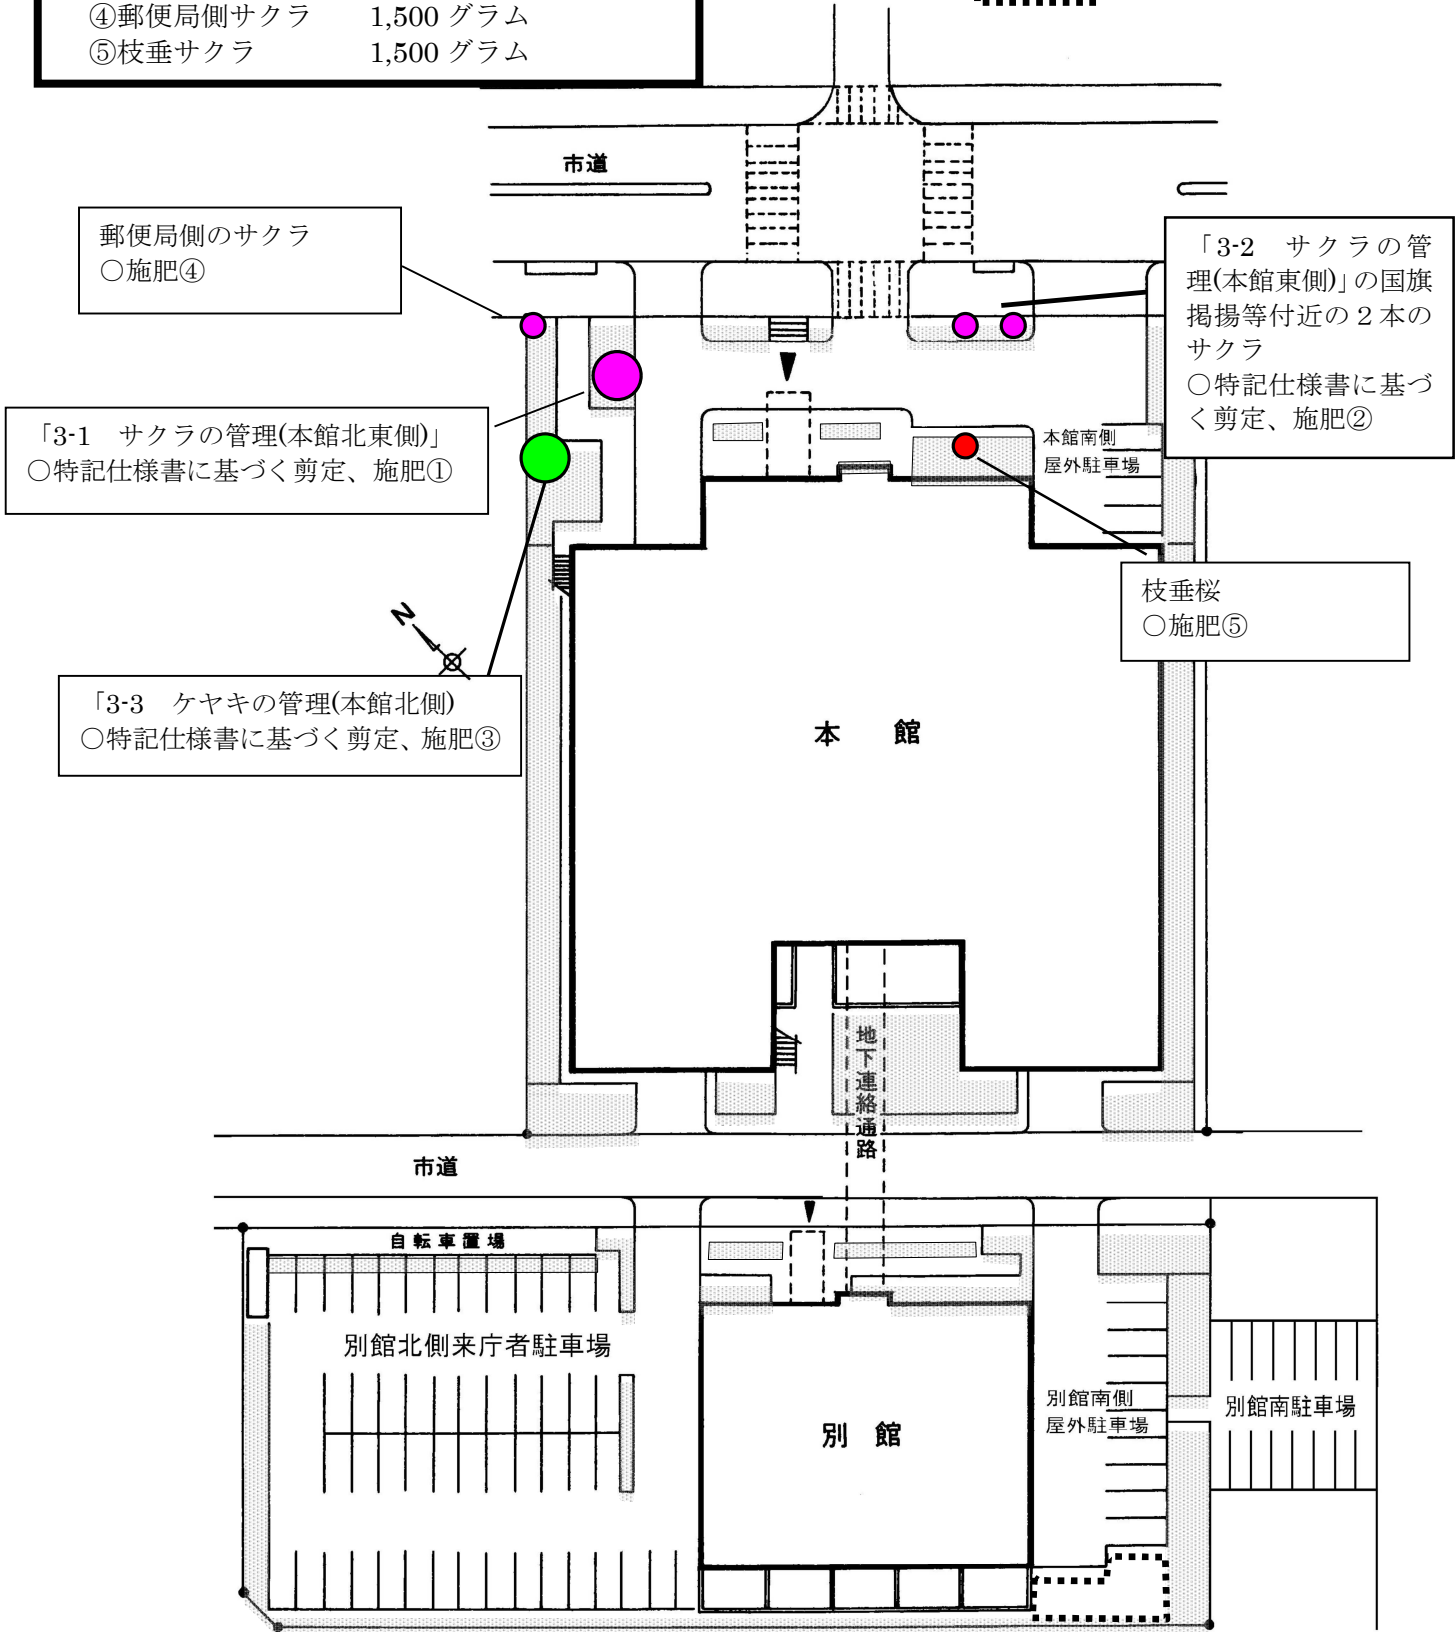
④郵便局側サクラ　　1,500 グラム
⑤枝垂サクラ　　　　1,500 グラム

市道

郵便局側のサクラ
○施肥④

「3-2　サクラの管理(本館東側)」の国旗掲揚等付近の２本のサクラ
○特記仕様書に基づく剪定、施肥②

「3-1　サクラの管理(本館北東側)」
○特記仕様書に基づく剪定、施肥①

本館南側
屋外駐車場

枝垂桜
○施肥⑤

N

「3-3　ケヤキの管理(本館北側)
○特記仕様書に基づく剪定、施肥③

本　館

地下連絡通路

市道

自転車置場

別館北側来庁者駐車場

別　館

別館南側
屋外駐車場

別館南駐車場